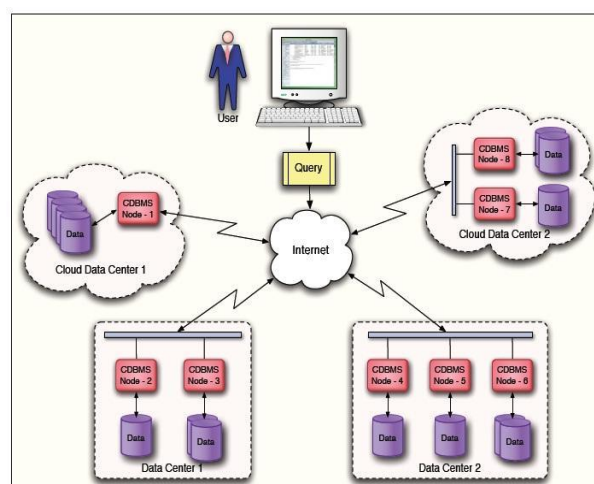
User

Query

CDBMS Node - 8

Data

CDBMS Node - 7

Data

Cloud Data Center 2

Data

CDBMS Node - 1

Cloud Data Center 1

Internet

CDBMS Node - 2

CDBMS Node - 3

Data

Data

Data Center 1

CDBMS Node - 4

CDBMS Node - 5

CDBMS Node - 6

Data

Data

Data

Data Center 2